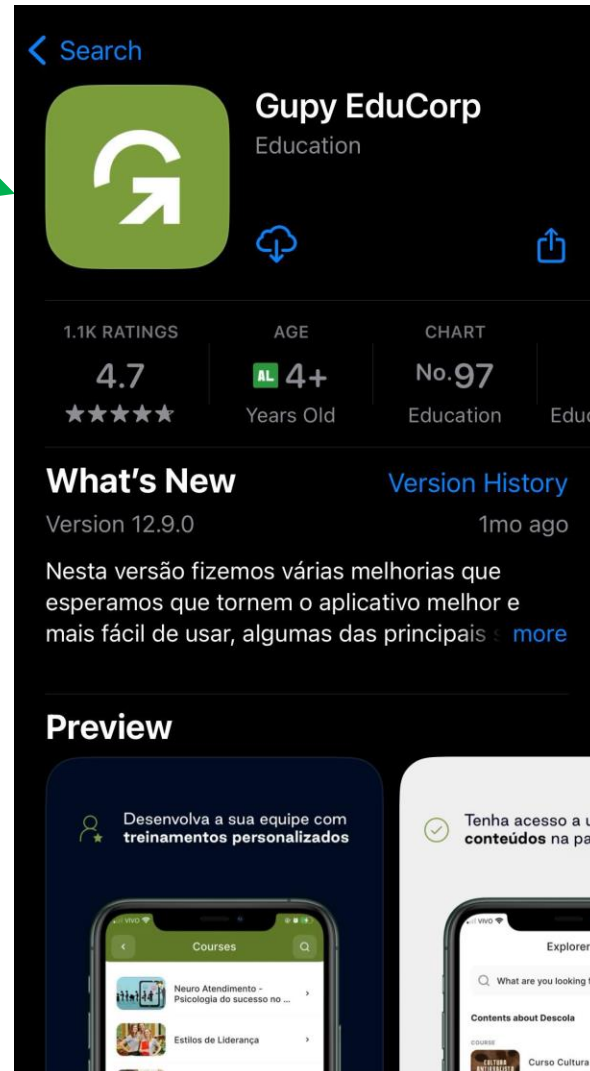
Search

Gupy EduCorp
Education

1.1K RATINGS
4.7
★★★★★

AGE
AL 4+
Years Old

CHART
No. 97
Education

Edu

What's New
Version History
Version 12.9.0
1mo ago

Nesta versão fizemos várias melhorias que esperamos que tornem o aplicativo melhor e mais fácil de usar, algumas das principais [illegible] more

Preview

Desenvolva a sua equipe com treinamentos personalizados

Courses

Neuro Atendimento - Psicologia do sucesso no ...

Estilos de Liderança

Tenha acesso a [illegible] conteúdos na pa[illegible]

Explore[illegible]

What are you looking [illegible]

Contents about Descola

COURSE

Curso Cultura